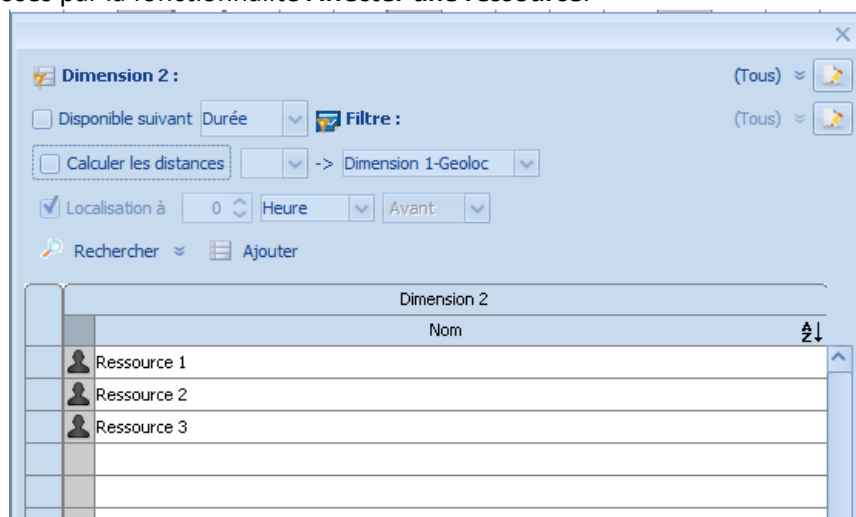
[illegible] par la fonctionnalité Affecter une ressource.

Dimension 2 :
(Tous)
Disponible suivant Durée
Filtre :
(Tous)
Calculer les distances -> Dimension 1-Geoloc
Localisation à 0 Heure Avant
Rechercher
Ajouter

| Dimension 2 |
|---|
| Nom |
| Ressource 1 |
| Ressource 2 |
| Ressource 3 |